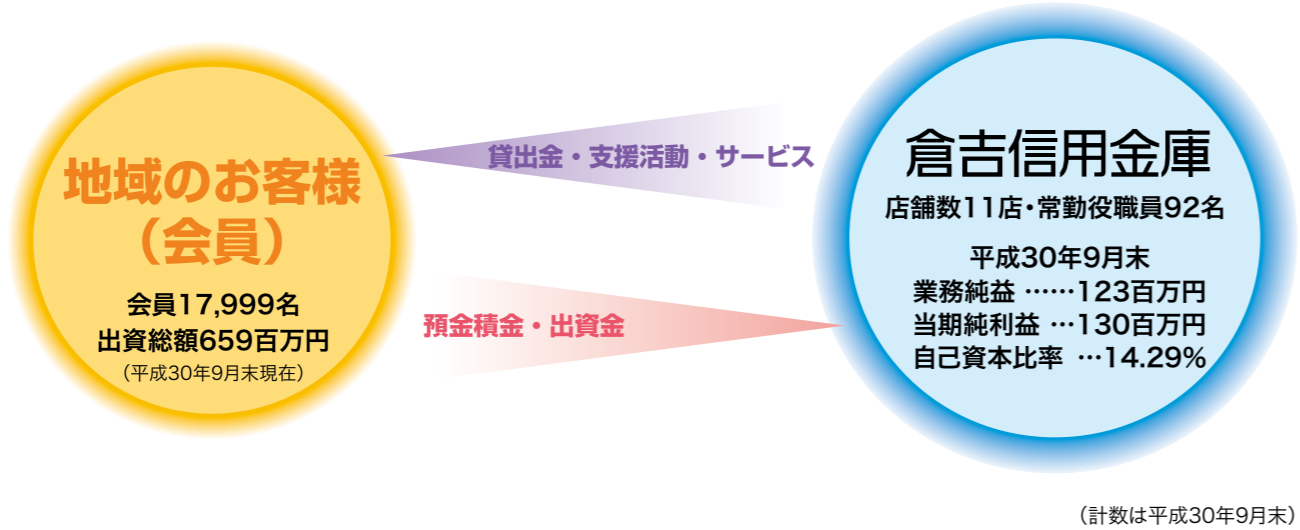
地域のお客様
（会員）

会員17,999名
出資総額659百万円
（平成30年9月末現在）

貸出金・支援活動・サービス

預金積金・出資金

倉吉信用金庫
店舗数11店・常勤役職員92名

平成30年9月末
業務純益 ……123百万円
当期純利益 …130百万円
自己資本比率 …14.29%

（計数は平成30年9月末）